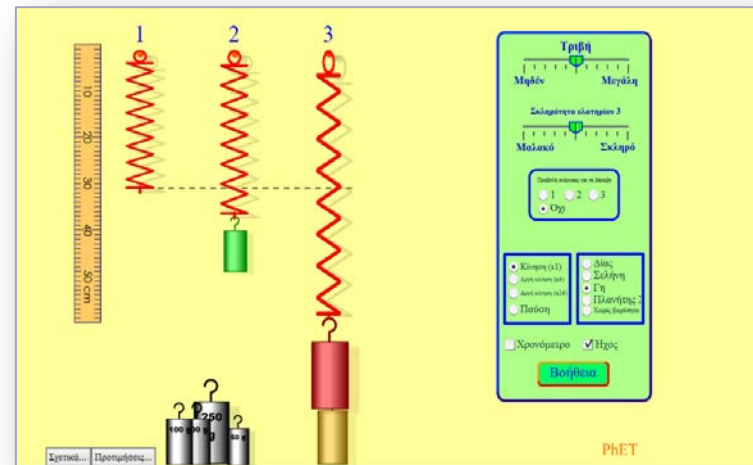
1
2
3

10
20
30
40
50 cm

Τριβή
Μηδέν
Μεγάλη

Σκληρότητα ελατηρίου 3
Μαλακό
Σκληρό

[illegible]
1
2
3
Όχι

Κίνηση (x1)
Αργή κίνηση (x1/)
Αργή κίνηση (x1/4)
Παύση

Δίας
Σελήνη
Γη
Πλανήτης Χ
Χωρίς βαρύτητα

Χρονόμετρο
Ήχος

Βοήθεια

250 g
100 g
50 g

Σχετικά...
Προτιμήσεις...

PhET